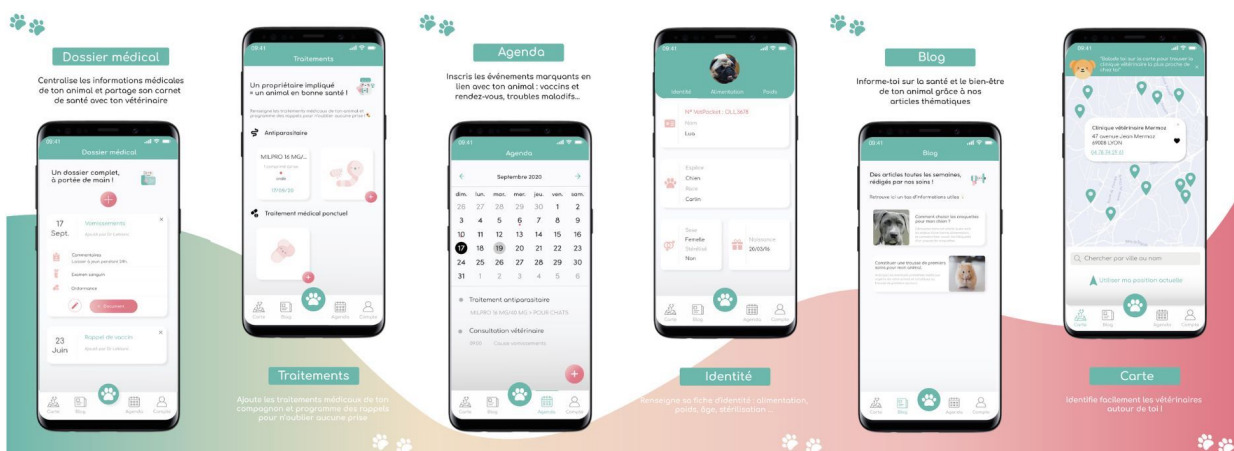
Dossier médical

Centralise les informations médicales de ton animal et partage son carnet de santé avec ton vétérinaire

09:41

Dossier médical

Un dossier complet, à portée de main !

17 Sept.

Vermifugation

Commentaires

Examen sanguin

Ordonnance

Envoyer

23 Juin

Rappel de vaccin

Carte Blog Agenda Compte

09:41

Traitements

Un propriétaire impliqué = un animal en bonne santé !

Antiparasitaire

MILPRO 16 MG/...

Traitement médical ponctuel

Carte Blog Agenda Compte

Traitements

Ajoute les traitements médicaux de ton compagnon et programme des rappels pour n'oublier aucune prise

Agenda

Inscris les événements marquants en lien avec ton animal : vaccins et rendez-vous, troubles maladifs...

09:41

Agenda

Septembre 2020

| dim. | lun. | mar. | mer. | jeu. | ven. | sam. |
|---|---|---|---|---|---|---|
| 26 | 27 | 28 | 29 | 30 | 1 | 2 |
| 3 | 4 | 5 | 6 | 7 | 8 | 9 |
| 10 | 11 | 12 | 13 | 14 | 15 | 16 |
| 17 | 18 | 19 | 20 | 21 | 22 | 23 |
| 24 | 25 | 26 | 27 | 28 | 29 | 30 |
| 31 | 1 | 2 | 3 | 4 | 5 | 6 |

Traitement antiparasitaire

MILPRO 16 MG/40 MG > POUR CHATS

Consultation vétérinaire

Carte Blog Agenda Compte

09:41

Identité Alimentation Poids

N° VetPocket : CILL3678

Nom

Lola

Espèce

Chien

Race

Carlin

Sexe

Femelle

Stérilisé

Non

Naissance

26/03/16

Carte Blog Agenda Compte

Identité

Renseigne sa fiche d'identité : alimentation, poids, âge, stérilisation ...

Blog

Informe-toi sur la santé et le bien-être de ton animal grâce à nos articles thématiques

09:41

Blog

Des articles toutes les semaines, rédigés par nos soins !

Retrouve ici un tas d'informations utiles

Comment choisir les croquettes pour mon chien ?

Construire une trousse de premiers soins pour mon animal

Carte Blog Agenda Compte

09:41

Clinique vétérinaire Mermoz

47 avenue Jean Mermoz 69008 LYON

04.78.74.25.81

Chercher par ville ou nom

Utiliser ma position actuelle

Carte Blog Agenda Compte

Carte

Identifie facilement les vétérinaires autour de toi !